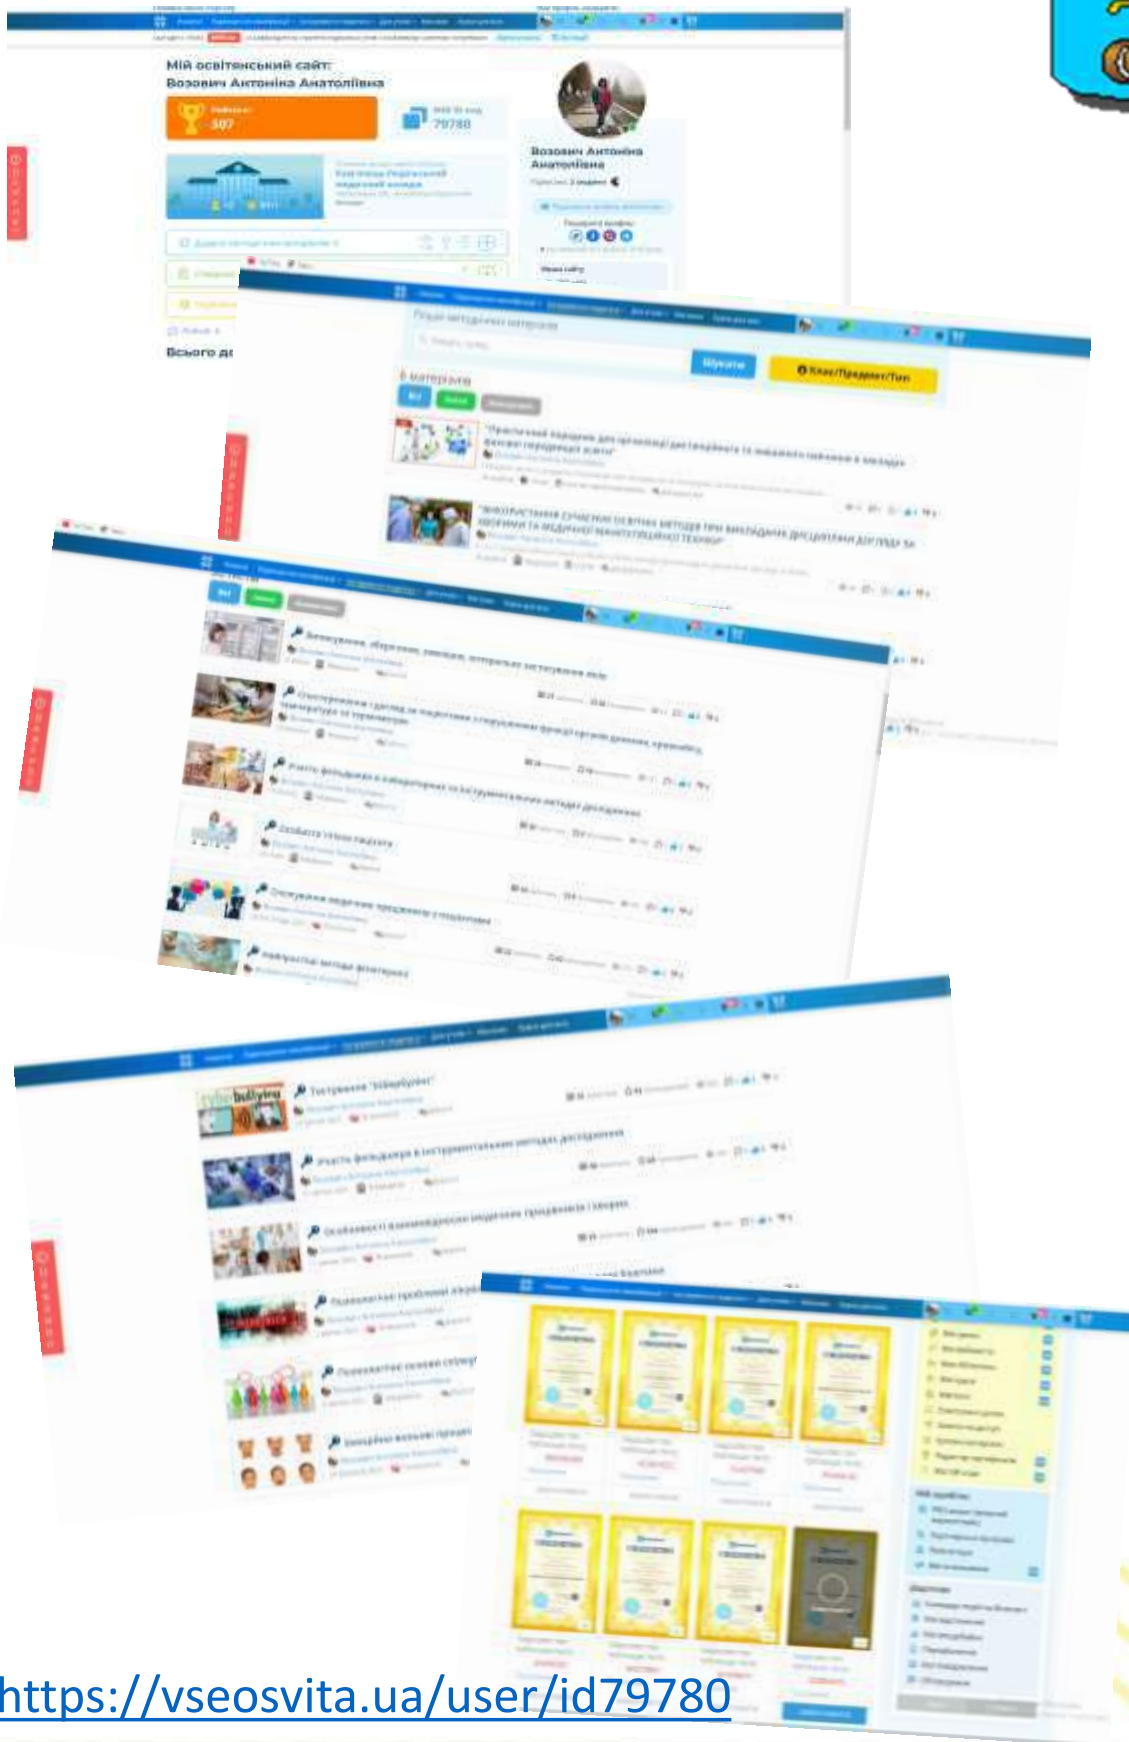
Мій освітянський сайт:
Возович Антоніна Анатоліївна

507

79780

Возович Антоніна Анатоліївна

Всього

Пошук методичних матеріалів

Шукати

Клас/Предмет/Тип

"Практичний порадник для організації дистанційного та змішаного навчання в закладі фахової передвищої освіти"

"ВИКОРИСТАННЯ СУЧАСНИХ ОСВІТНІХ МЕТОДІВ ПРИ ВИКЛАДАННІ ДИСЦИПЛІНИ ДОГЛЯД ЗА ХВОРИМИ ТА МЕДИЧНОЇ МАНІПУЛЯЦІЙНОЇ ТЕХНІКИ"

Особливості сестринського процесу

Тестування "Кібербулінг"

Участь фельдшера в інструментальних методах дослідження

cyberbullying

https://vseosvita.ua/user/id79780